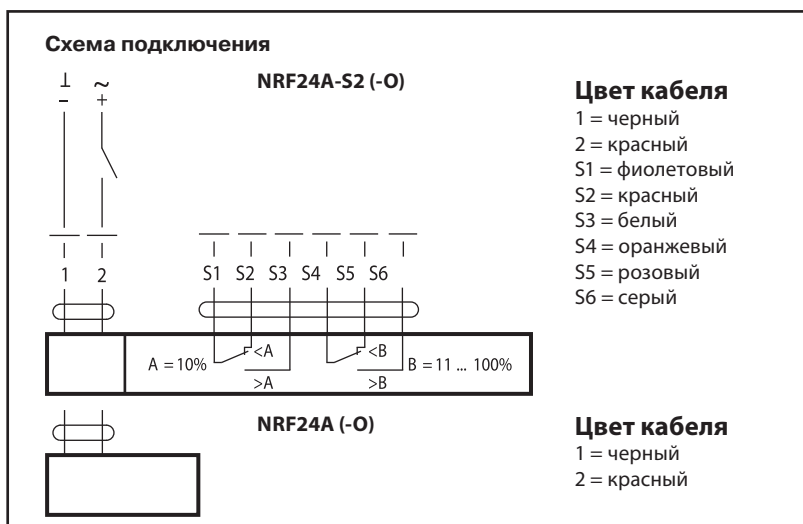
Схема подключения

⊥ ~
– +

NRF24A-S2 (-O)

1 2

S1 S2 S3 S4 S5 S6

A = 10% <A >A <B >B B = 11 ... 100%

Цвет кабеля
1 = черный
2 = красный
S1 = фиолетовый
S2 = красный
S3 = белый
S4 = оранжевый
S5 = розовый
S6 = серый

NRF24A (-O)

Цвет кабеля
1 = черный
2 = красный